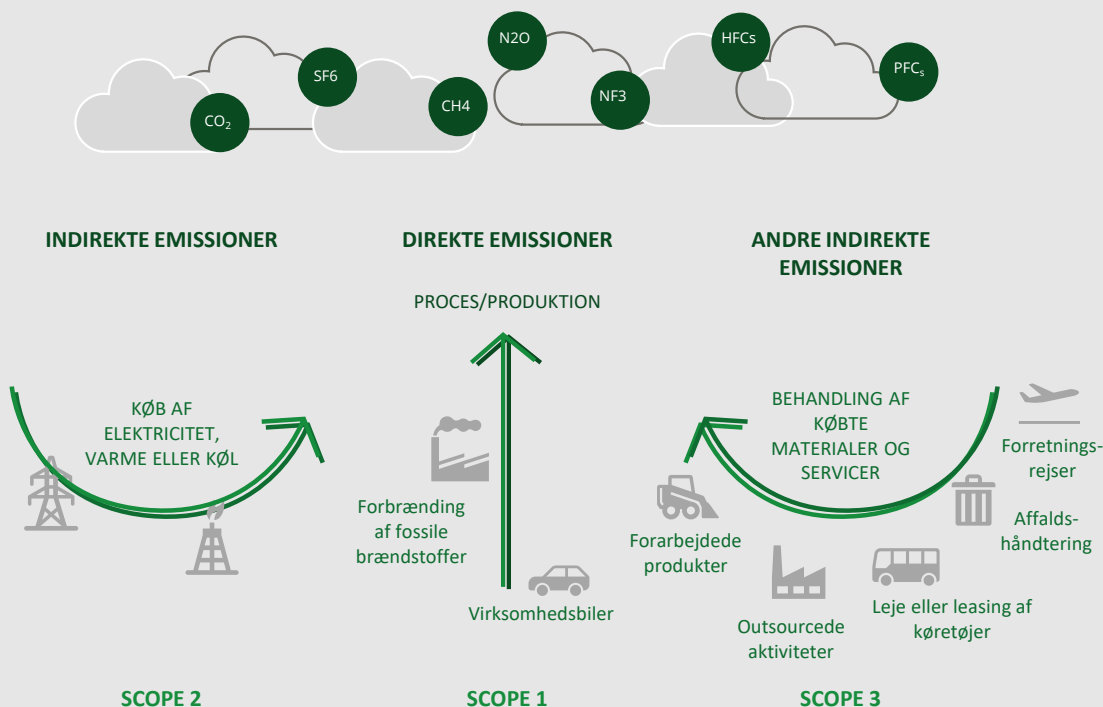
SF6
$CO_2$
CH4
N2O
NF3
HFCs
$PFC_s$

INDIREKTE EMISSIONER

DIREKTE EMISSIONER

ANDRE INDIREKTE EMISSIONER

PROCES/PRODUKTION

KØB AF ELEKTRICITET, VARME ELLER KØL

Forbrænding af fossile brændstoffer

Virksomhedsbiler

BEHANDLING AF KØBTE MATERIALER OG SERVICER

Forretnings-rejser

Affalds-håndtering

Forarbejdede produkter

Outsourcede aktiviteter

Leje eller leasing af køretøjer

SCOPE 2

SCOPE 1

SCOPE 3